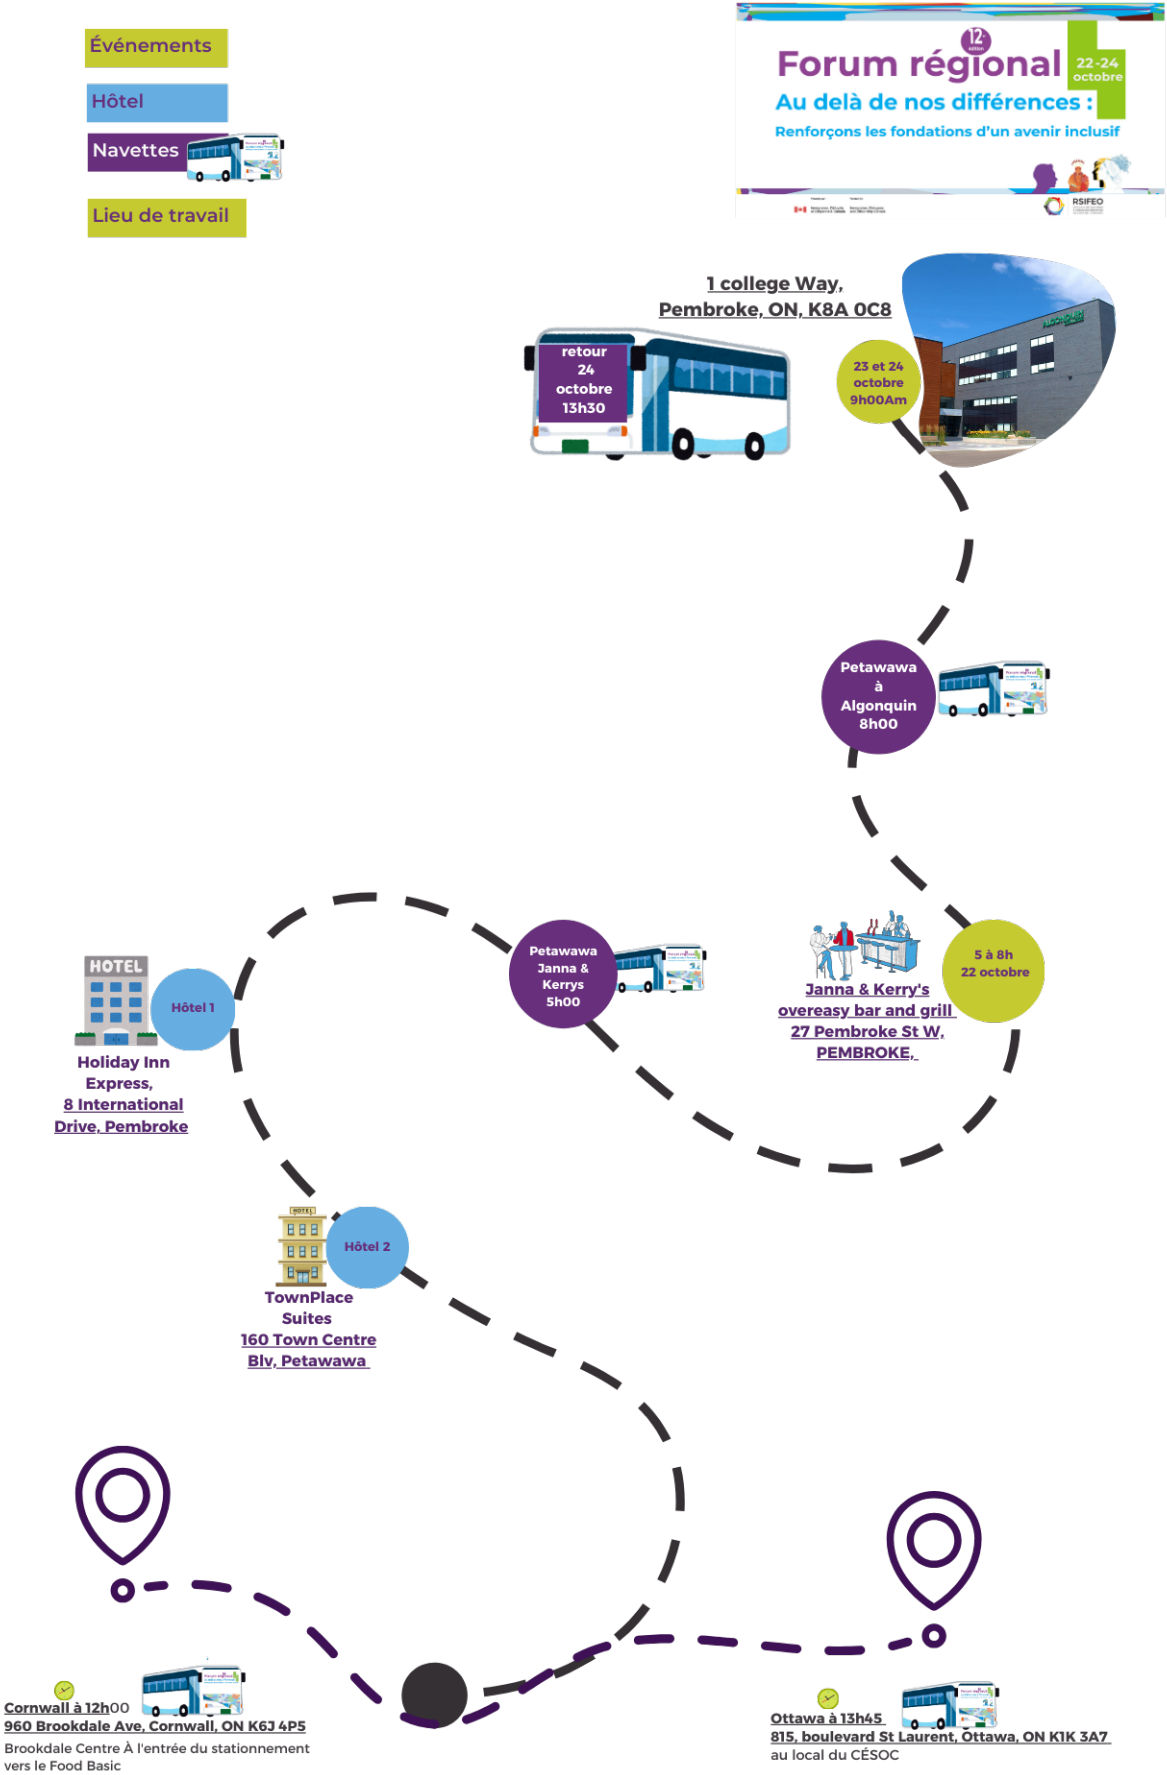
Événements

Hôtel

Navettes

Lieu de travail

12e édition
Forum régional 22-24 octobre
Au delà de nos différences :
Renforçons les fondations d'un avenir inclusif

RSIFEO

1 college Way,
Pembroke, ON, K8A 0C8

retour 24 octobre 13h30

23 et 24 octobre 9h00Am

Petawawa à Algonquin 8h00

Petawawa Janna & Kerrys 5h00

5 à 8h 22 octobre

Janna & Kerry's overeasy bar and grill 27 Pembroke St W, PEMBROKE,

HOTEL

Hôtel 1

Holiday Inn Express, 8 International Drive, Pembroke

Hôtel 2

TownPlace Suites 160 Town Centre Blv, Petawawa

Cornwall à 12h00
960 Brookdale Ave, Cornwall, ON K6J 4P5
Brookdale Centre À l'entrée du stationnement vers le Food Basic

Ottawa à 13h45
815, boulevard St Laurent, Ottawa, ON K1K 3A7
au local du CÉSOC